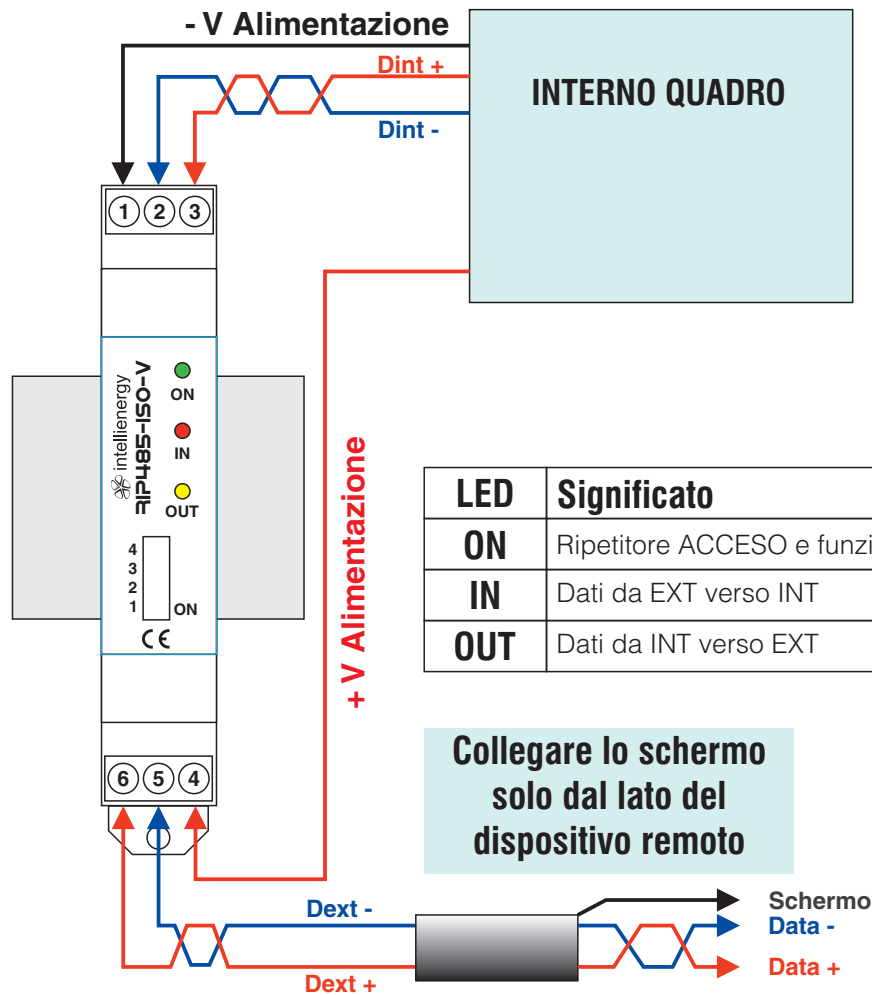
- V Alimentazione

Dint +

INTERNO QUADRO

Dint -

1 2 3

intellienergy
RIP485-ISO-V

ON

IN

OUT

4
3
2
1

ON

CE

+ V Alimentazione

| LED | Significato |
|---|---|
| ON | Ripetitore ACCESO e funzi |
| IN | Dati da EXT verso INT |
| OUT | Dati da INT verso EXT |

Collegare lo schermo solo dal lato del dispositivo remoto

6 5 4

Dext -

Schermo

Data -

Data +

Dext +